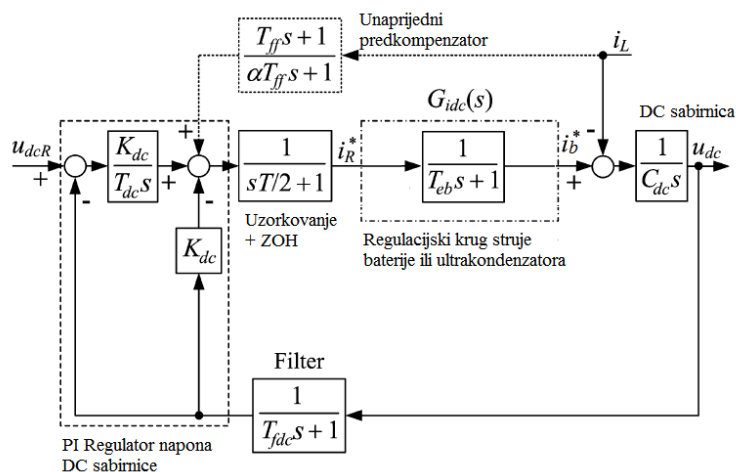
Unaprijedni predkompenzator

$\frac{T_{ff}s+1}{\alpha T_{ff}s+1}$

$i_L$

$G_{idc}(s)$

DC sabirnica

$u_{dcR}$

+

$\frac{K_{dc}}{T_{dc}s}$

+

+

$\frac{1}{sT/2+1}$

$i_R^*$

$\frac{1}{T_{eb}s+1}$

$i_b^*$

-

$\frac{1}{C_{dc}s}$

$u_{dc}$

-

-

+

Uzorkovanje + ZOH

$K_{dc}$

Regulacijski krug struje baterije ili ultrakondenzatora

Filter

$\frac{1}{T_{fdc}s+1}$

PI Regulator napona DC sabirnice